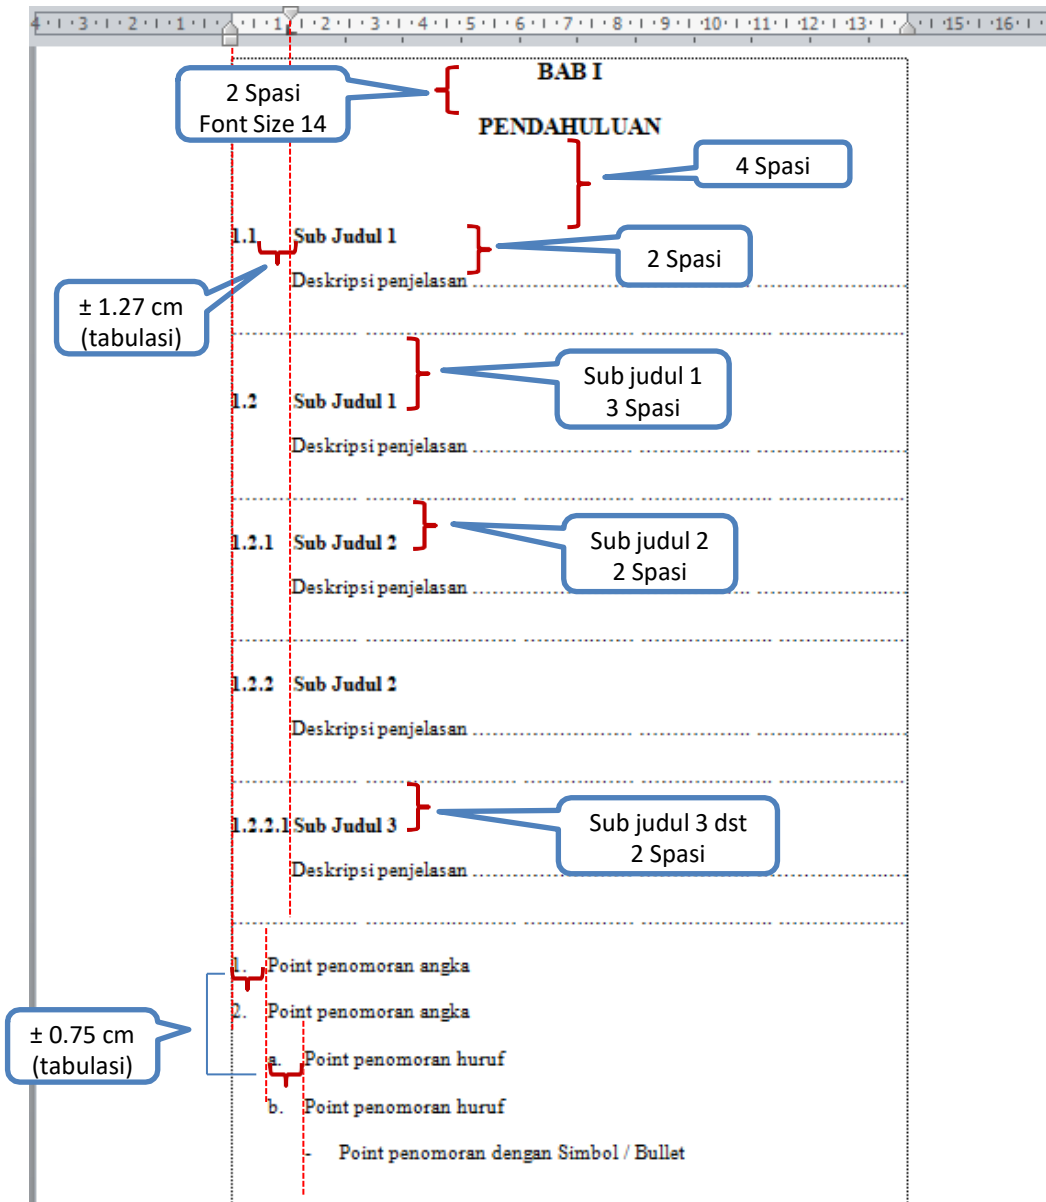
4 · 3 · 2 · 1 · · 1 · 2 · 3 · 4 · 5 · 6 · 7 · 8 · 9 · 10 · 11 · 12 · 13 · · 15 · 16 ·

BAB I

2 Spasi
Font Size 14

PENDAHULUAN

4 Spasi

1.1 Sub Judul 1

2 Spasi

Deskripsi penjelasan ........................................................................................................

± 1.27 cm
(tabulasi)

Sub judul 1
3 Spasi

1.2 Sub Judul 1

Deskripsi penjelasan ........................................................................................................

1.2.1 Sub Judul 2

Sub judul 2
2 Spasi

Deskripsi penjelasan ........................................................................................................

1.2.2 Sub Judul 2

Deskripsi penjelasan ........................................................................................................

1.2.2.1 Sub Judul 3

Sub judul 3 dst
2 Spasi

Deskripsi penjelasan ........................................................................................................

1. Point penomoran angka

2. Point penomoran angka

± 0.75 cm
(tabulasi)

a. Point penomoran huruf

b. Point penomoran huruf

- Point penomoran dengan Simbol / Bullet